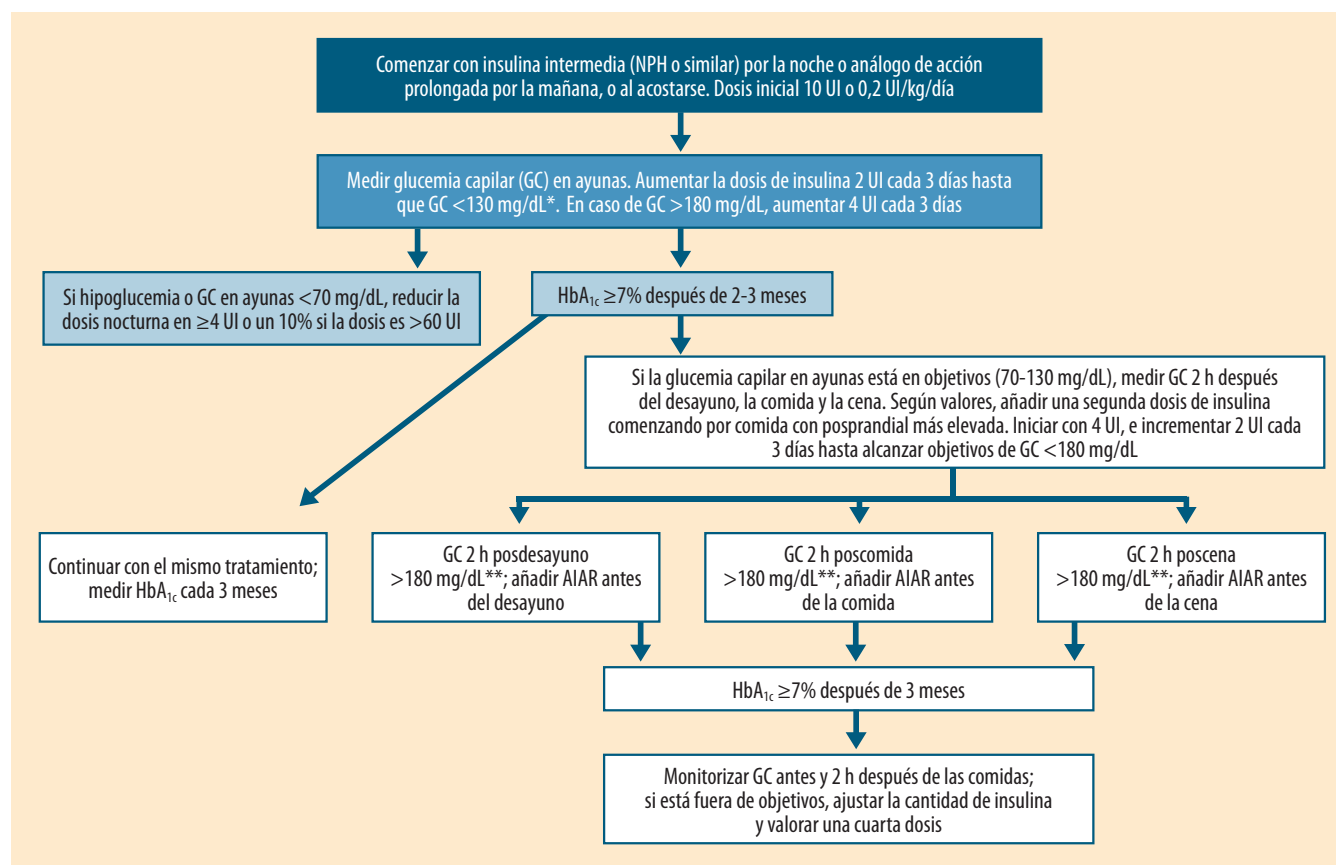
Comenzar con insulina intermedia (NPH o similar) por la noche o análogo de acción prolongada por la mañana, o al acostarse. Dosis inicial 10 UI o 0,2 UI/kg/día

Medir glucemia capilar (GC) en ayunas. Aumentar la dosis de insulina 2 UI cada 3 días hasta que GC <130 mg/dL*. En caso de GC >180 mg/dL, aumentar 4 UI cada 3 días

Si hipoglucemia o GC en ayunas <70 mg/dL, reducir la dosis nocturna en ≥4 UI o un 10% si la dosis es >60 UI

HbA$_{1c}$ ≥7% después de 2-3 meses

Si la glucemia capilar en ayunas está en objetivos (70-130 mg/dL), medir GC 2 h después del desayuno, la comida y la cena. Según valores, añadir una segunda dosis de insulina comenzando por comida con posprandial más elevada. Iniciar con 4 UI, e incrementar 2 UI cada 3 días hasta alcanzar objetivos de GC <180 mg/dL

Continuar con el mismo tratamiento; medir HbA$_{1c}$ cada 3 meses

GC 2 h posdesayuno >180 mg/dL**; añadir AIAR antes del desayuno

GC 2 h poscomida >180 mg/dL**; añadir AIAR antes de la comida

GC 2 h poscena >180 mg/dL**; añadir AIAR antes de la cena

HbA$_{1c}$ ≥7% después de 3 meses

Monitorizar GC antes y 2 h después de las comidas; si está fuera de objetivos, ajustar la cantidad de insulina y valorar una cuarta dosis